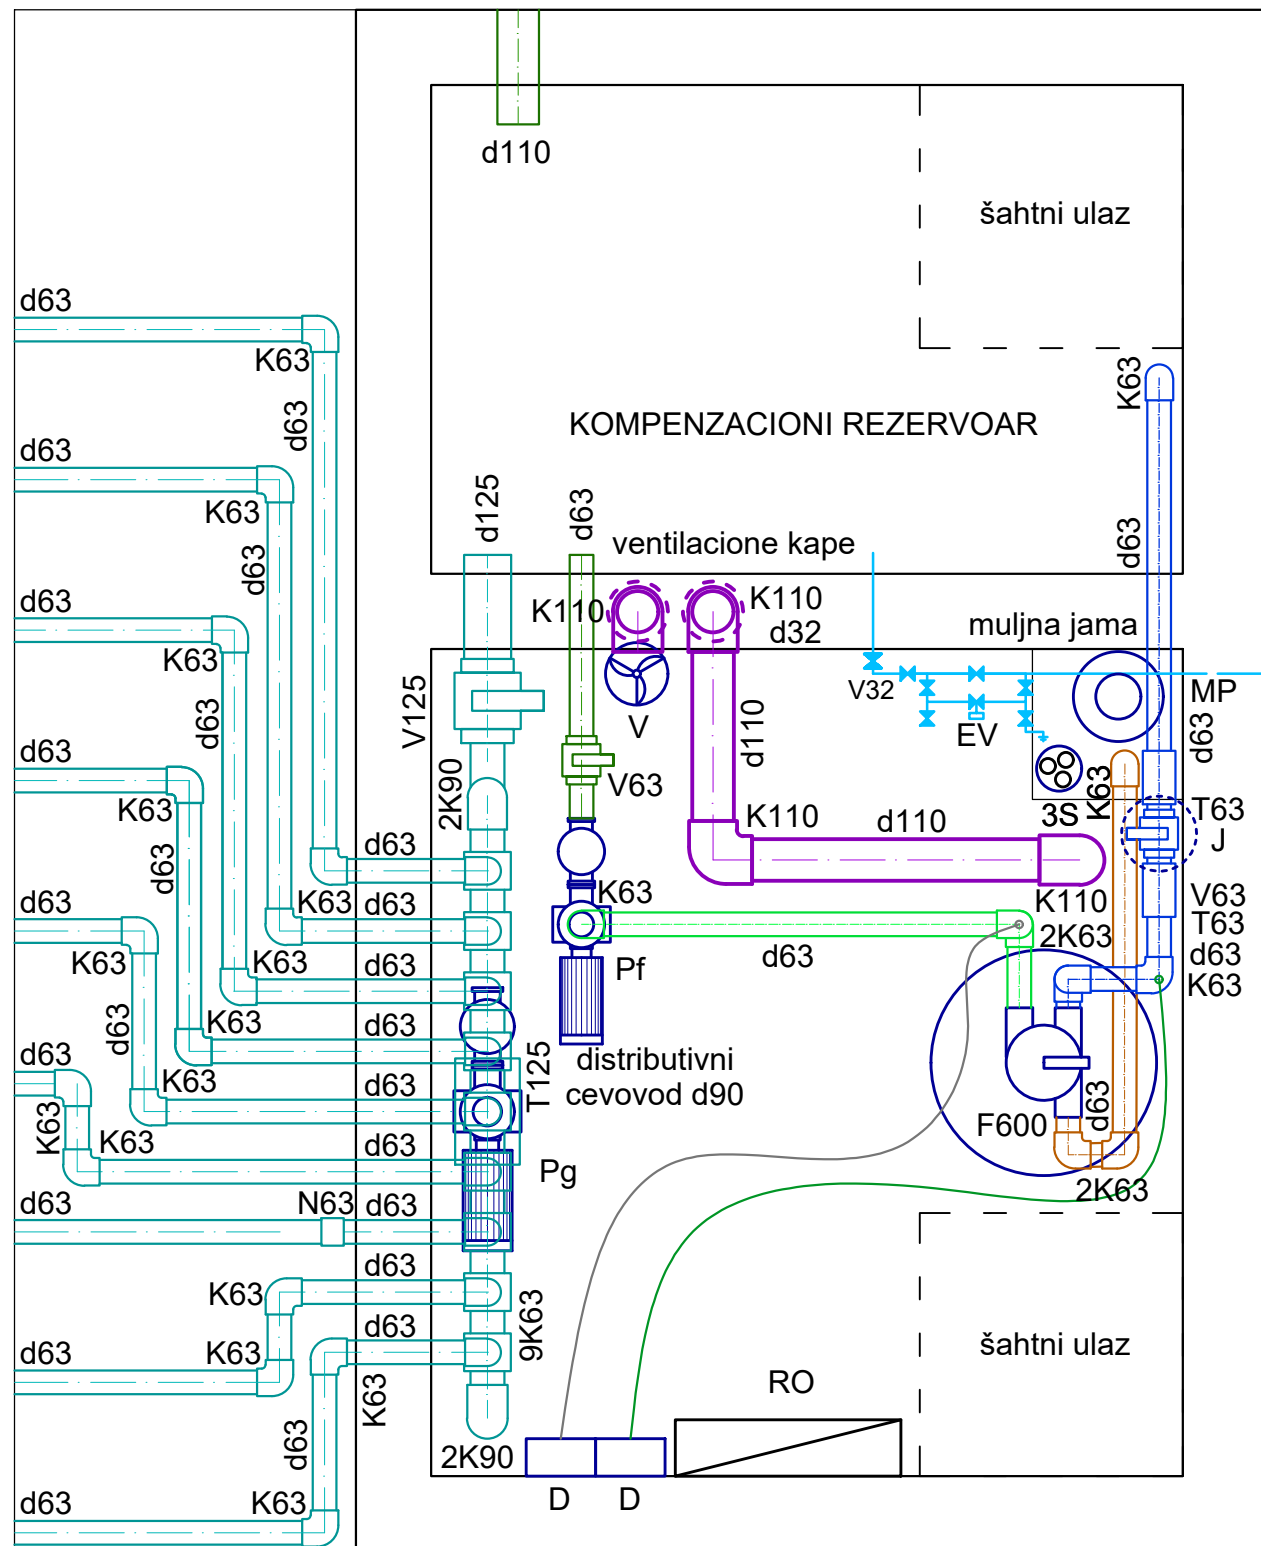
d110

šahtni ulaz

KOMPENZACIONI REZERVOAR

K63

d63

d63
K63
d63

d63
K63
d63

d63
K63
d63

d63
K63
d63

d63
K63
d63

d63
K63

d63
K63

d125
d63
ventilacione kape
K110
K110
d32
muljna jama
V125
V
V32
MP
d63
EV
2K90
V63
d110
3S
K63
T63
J
K110
d110
d63
K63 d63
K63
K110
V63
T63
2K63
d63
K63
d63
Pf
d63
K63
d63
K63
d63
T125
distributivni cevovod d90
K63
d63
K63
d63
Pg
F600
d63
d63
N63
d63
2K63
d63
K63
d63
9K63
šahtni ulaz
d63
K63
K63
RO
d63
2K90
d63
K63
D
D